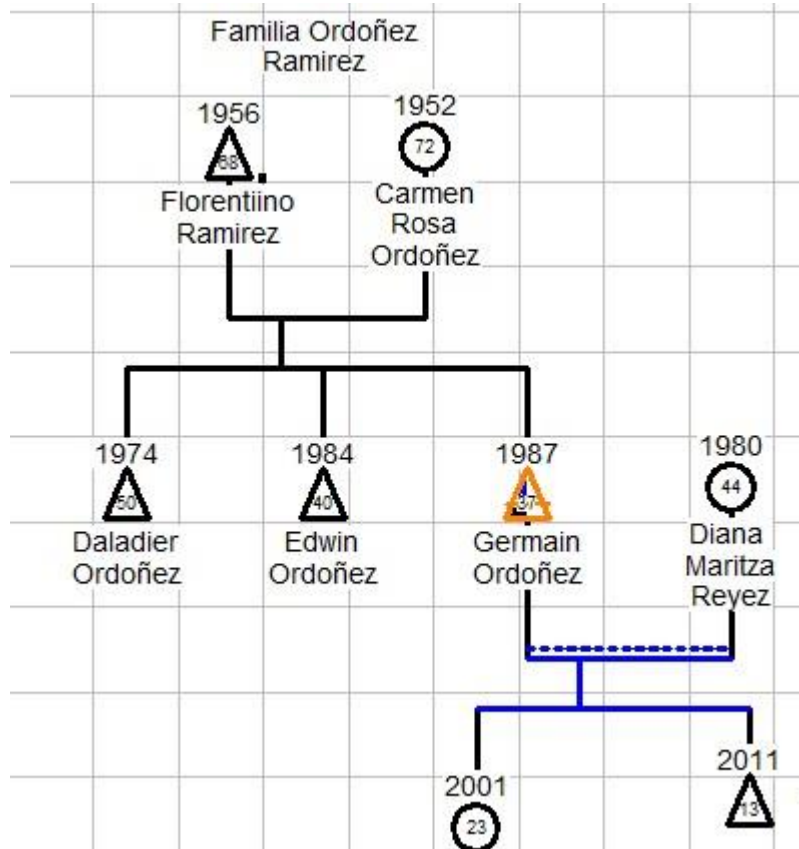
Familia Ordoñez Ramirez

1956
68
Florentiino Ramirez

1952
72
Carmen Rosa Ordoñez

1974
50
Daladier Ordoñez

1984
40
Edwin Ordoñez

1987
37
Germain Ordoñez

1980
44
Diana Maritza Reyez

2001
23

2011
13